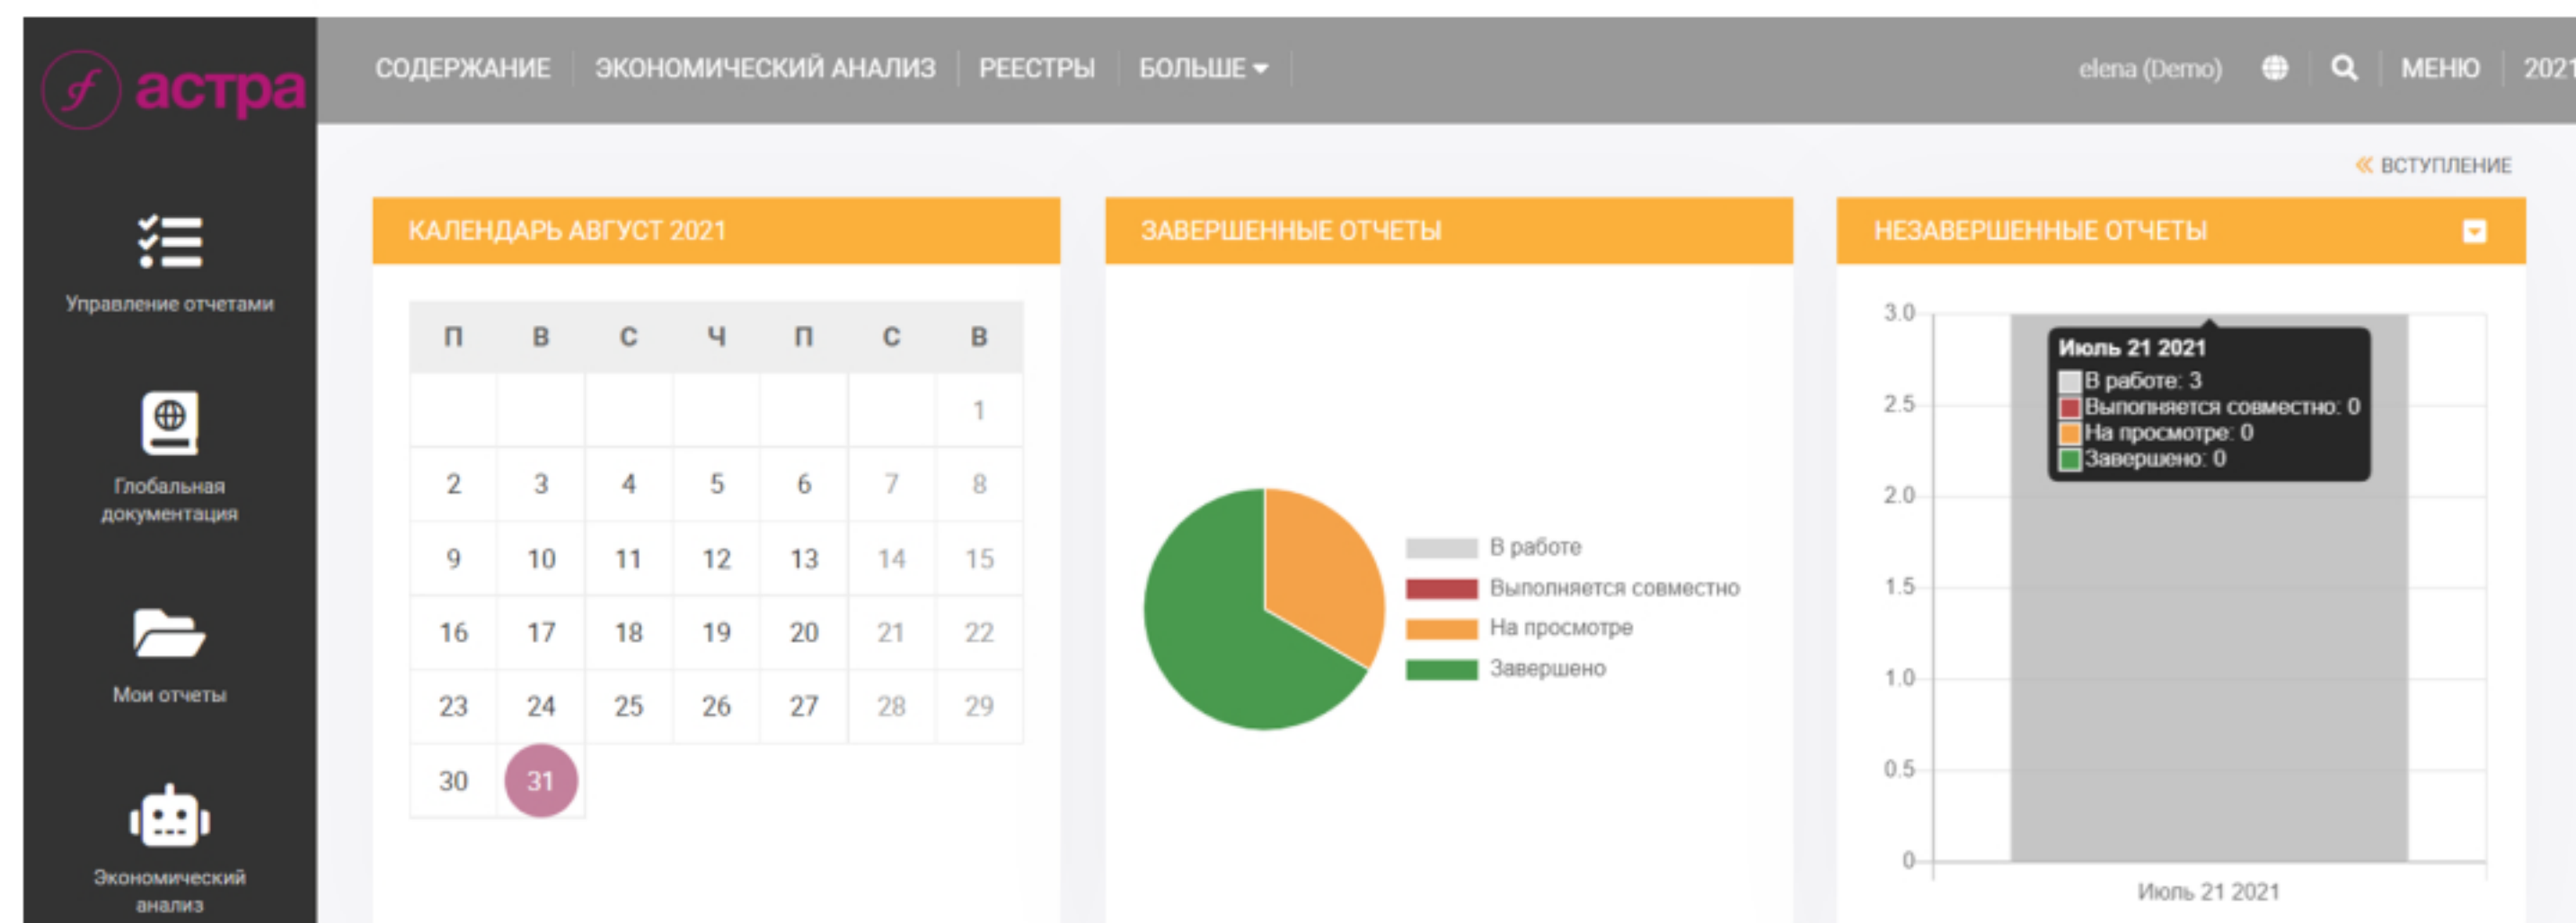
астра

СОДЕРЖАНИЕ | ЭКОНОМИЧЕСКИЙ АНАЛИЗ | РЕЕСТРЫ | БОЛЬШЕ ▾

elena (Demo) | МЕНЮ | 2021

Управление отчетами

Глобальная документация

Мои отчеты

Экономический анализ

« ВСТУПЛЕНИЕ

КАЛЕНДАРЬ АВГУСТ 2021

| П | В | С | Ч | П | С | В |
|---|---|---|---|---|---|---|
| | | | | | | 1 |
| 2 | 3 | 4 | 5 | 6 | 7 | 8 |
| 9 | 10 | 11 | 12 | 13 | 14 | 15 |
| 16 | 17 | 18 | 19 | 20 | 21 | 22 |
| 23 | 24 | 25 | 26 | 27 | 28 | 29 |
| 30 | 31 | | | | | |

ЗАВЕРШЕННЫЕ ОТЧЕТЫ

В работе
Выполняется совместно
На просмотре
Завершено

НЕЗАВЕРШЕННЫЕ ОТЧЕТЫ

3.0
2.5
2.0
1.5
1.0
0.5
0

Июль 21 2021
В работе: 3
Выполняется совместно: 0
На просмотре: 0
Завершено: 0

Июль 21 2021